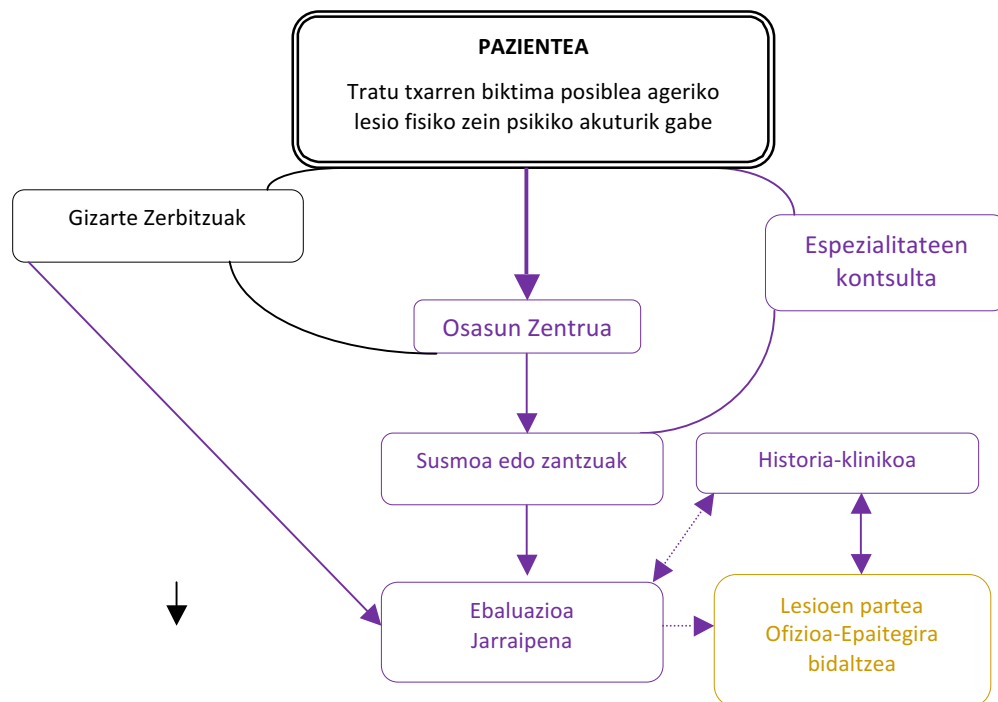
PAZIENTEA

Tratu txarren biktima posiblea ageriko lesio fisiko zein psikiko akuturik gabe

Gizarte Zerbitzuak

Espezialitateen kontsulta

Osasun Zentrua

Susmoa edo zantzuak

Historia-klinikoa

Ebaluazioa
Jarraipena

Lesioen partea
Ofizioa-Epaitegira
bidaltzea